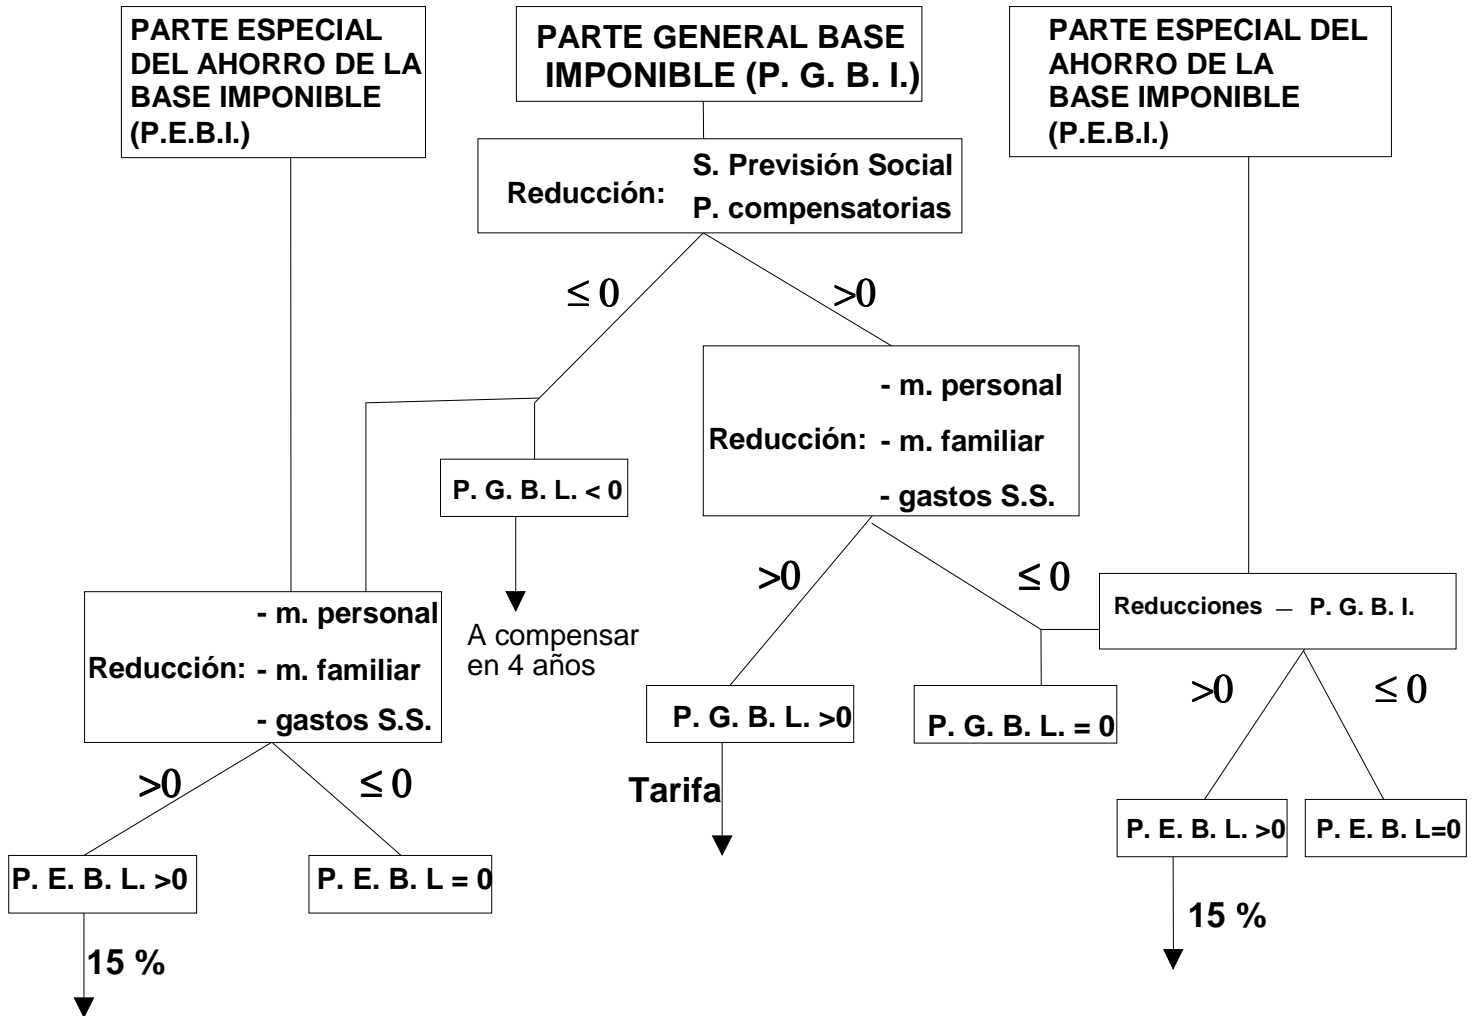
PARTE ESPECIAL DEL AHORRO DE LA BASE IMPONIBLE (P.E.B.I.)

PARTE GENERAL BASE IMPONIBLE (P. G. B. I.)

PARTE ESPECIAL DEL AHORRO DE LA BASE IMPONIBLE (P.E.B.I.)

Reducción: S. Previsión Social
P. compensatorias

$\leq 0$

$>0$

Reducción: - m. personal
- m. familiar
- gastos S.S.

P. G. B. L. < 0

A compensar en 4 años

Reducción: - m. personal
- m. familiar
- gastos S.S.

$>0$

$\leq 0$

Reducciones – P. G. B. I.

P. G. B. L. >0

P. G. B. L. = 0

$>0$

$\leq 0$

Tarifa

$>0$

$\leq 0$

P. E. B. L. >0

P. E. B. L=0

P. E. B. L. >0

P. E. B. L = 0

15 %

15 %